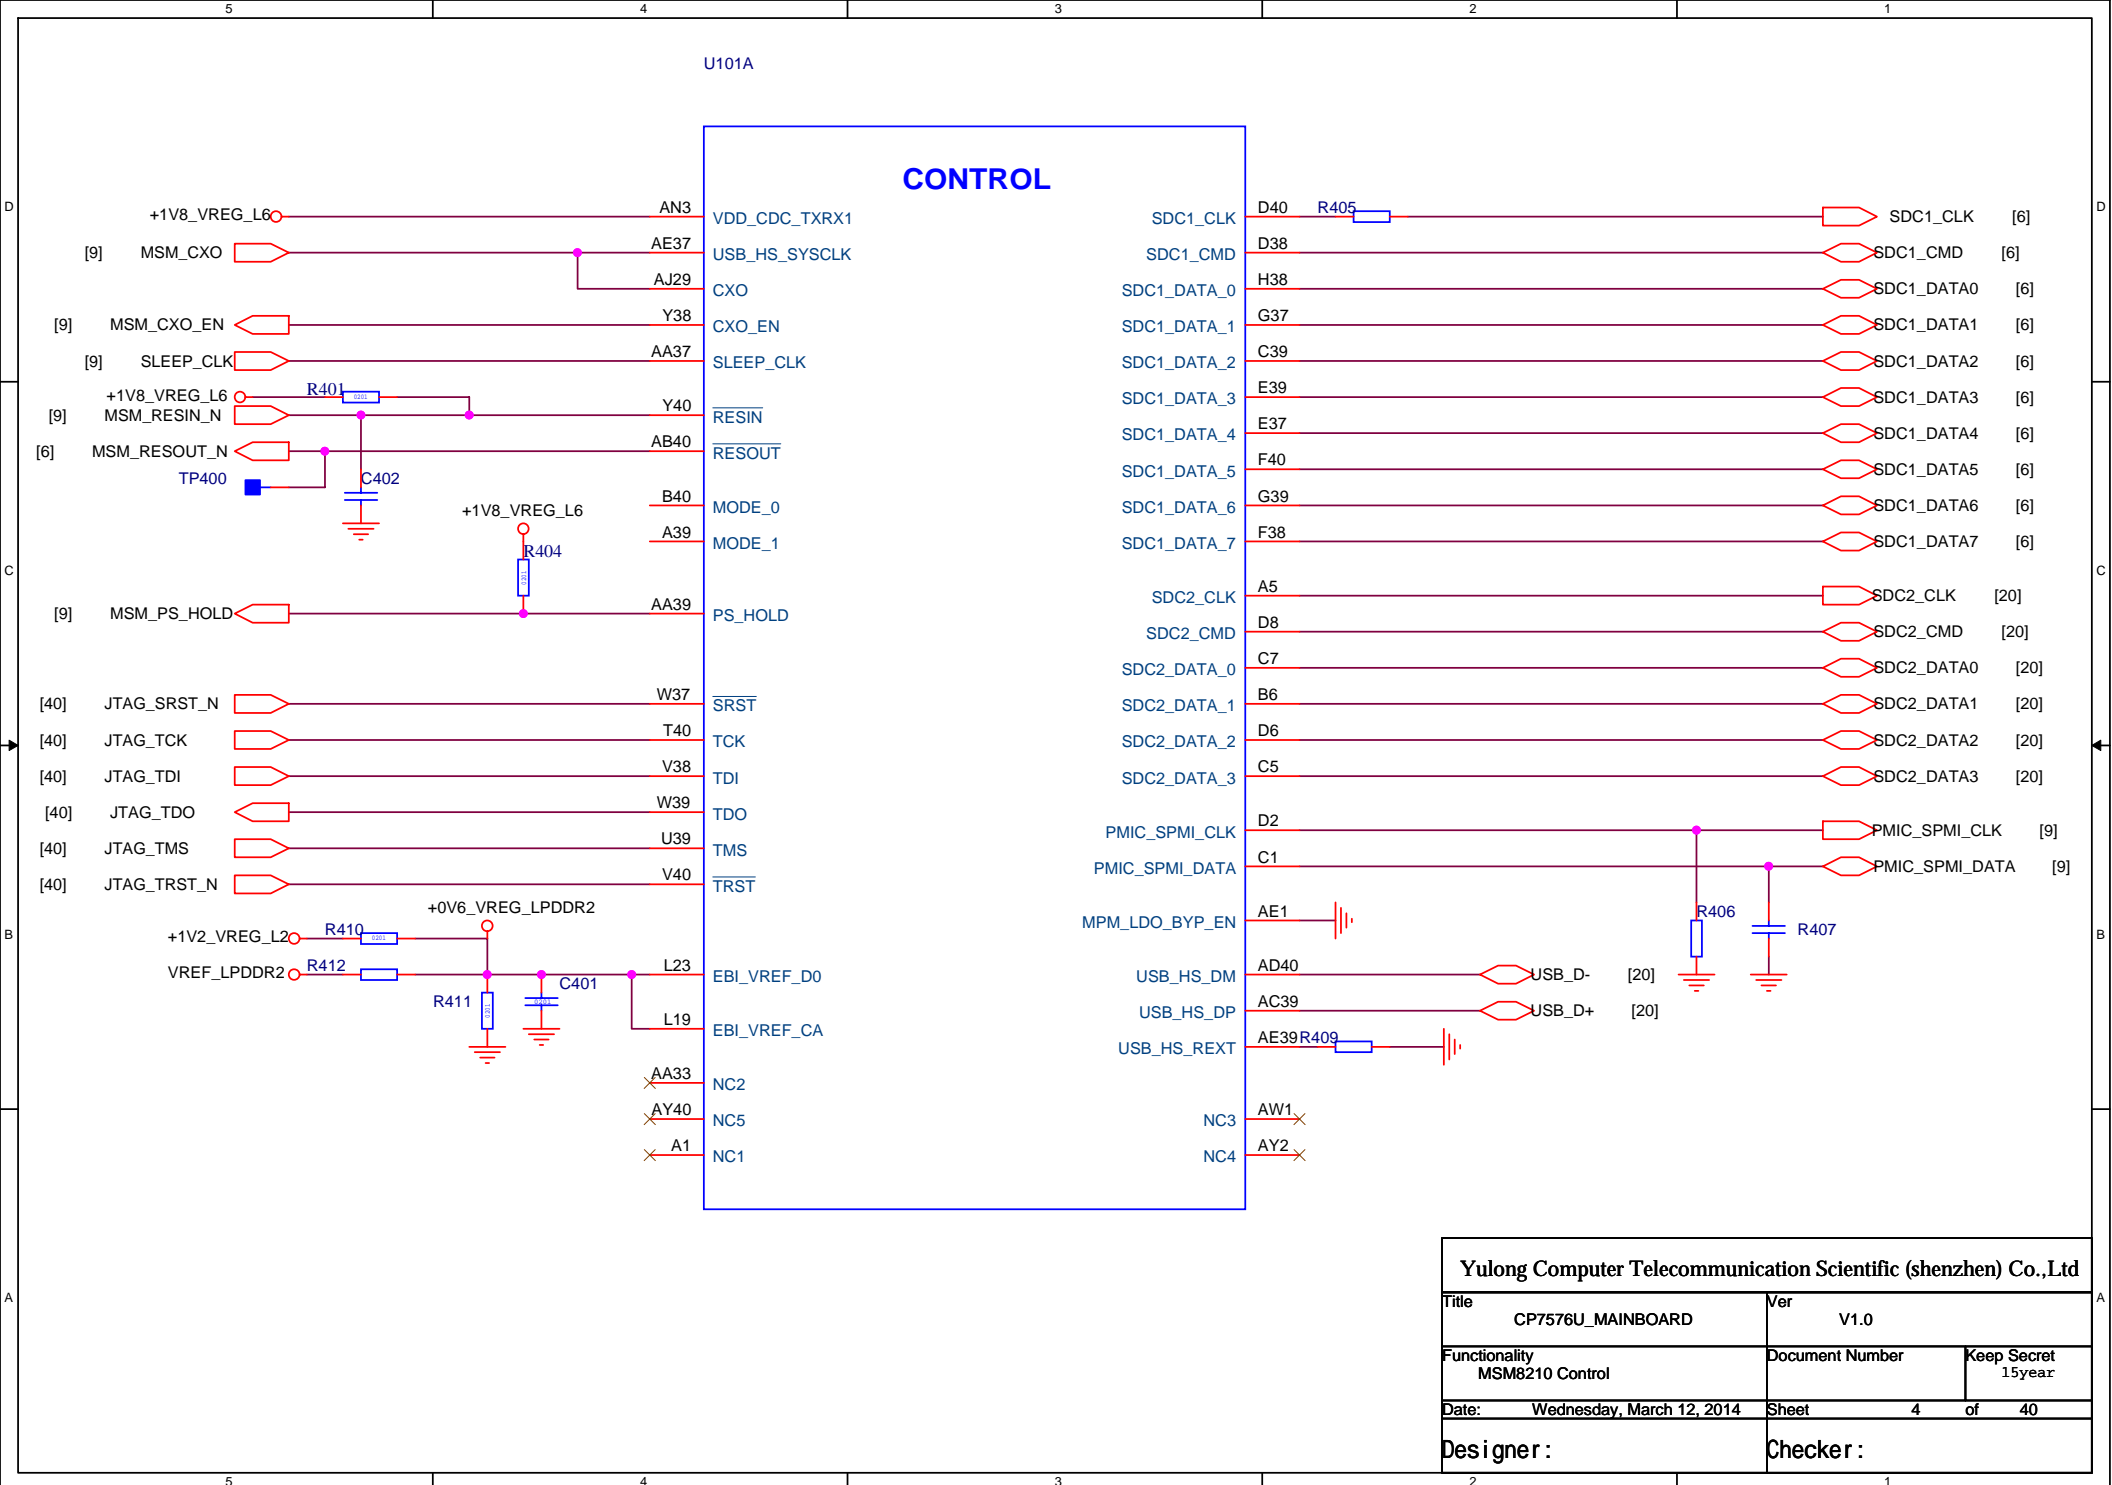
5 4 3 2 1

U101A

CONTROL

D

+1V8_VREG_L6 AN3 VDD_CDC_TXRX1
[9] MSM_CXO AE37 USB_HS_SYSCLK
AJ29 CXO
[9] MSM_CXO_EN Y38 CXO_EN
[9] SLEEP_CLK AA37 SLEEP_CLK
+1V8_VREG_L6 R401 0201
[9] MSM_RESIN_N Y40 RESIN
[6] MSM_RESOUT_N AB40 RESOUT
TP400 C402
+1V8_VREG_L6
B40 MODE_0
A39 MODE_1
R404 0201
[9] MSM_PS_HOLD AA39 PS_HOLD

[40] JTAG_SRST_N W37 SRST
[40] JTAG_TCK T40 TCK
[40] JTAG_TDI V38 TDI
[40] JTAG_TDO W39 TDO
[40] JTAG_TMS U39 TMS
[40] JTAG_TRST_N V40 TRST
+0V6_VREG_LPDDR2
+1V2_VREG_L2 R410 0201
VREF_LPDDR2 R412 L23 EBI_VREF_D0
R411 0201 C401 0201
L19 EBI_VREF_CA
AA33 NC2
AY40 NC5
A1 NC1

SDC1_CLK D40 R405 SDC1_CLK [6]
SDC1_CMD D38 SDC1_CMD [6]
SDC1_DATA_0 H38 SDC1_DATA0 [6]
SDC1_DATA_1 G37 SDC1_DATA1 [6]
SDC1_DATA_2 C39 SDC1_DATA2 [6]
SDC1_DATA_3 E39 SDC1_DATA3 [6]
SDC1_DATA_4 E37 SDC1_DATA4 [6]
SDC1_DATA_5 F40 SDC1_DATA5 [6]
SDC1_DATA_6 G39 SDC1_DATA6 [6]
SDC1_DATA_7 F38 SDC1_DATA7 [6]

SDC2_CLK A5 SDC2_CLK [20]
SDC2_CMD D8 SDC2_CMD [20]
SDC2_DATA_0 C7 SDC2_DATA0 [20]
SDC2_DATA_1 B6 SDC2_DATA1 [20]
SDC2_DATA_2 D6 SDC2_DATA2 [20]
SDC2_DATA_3 C5 SDC2_DATA3 [20]

PMIC_SPMI_CLK D2 PMIC_SPMI_CLK [9]
PMIC_SPMI_DATA C1 PMIC_SPMI_DATA [9]
MPM_LDO_BYP_EN AE1
R406 R407
USB_HS_DM AD40 USB_D- [20]
USB_HS_DP AC39 USB_D+ [20]
USB_HS_REXT AE39 R409
NC3 AW1
NC4 AY2

C B A

Yulong Computer Telecommunication Scientific (shenzhen) Co.,Ltd
Title CP7576U_MAINBOARD
Ver V1.0
Functionality MSM8210 Control
Document Number
Keep Secret 15year
Date: Wednesday, March 12, 2014
Sheet 4 of 40
Designer:
Checker:

5 4 3 2 1